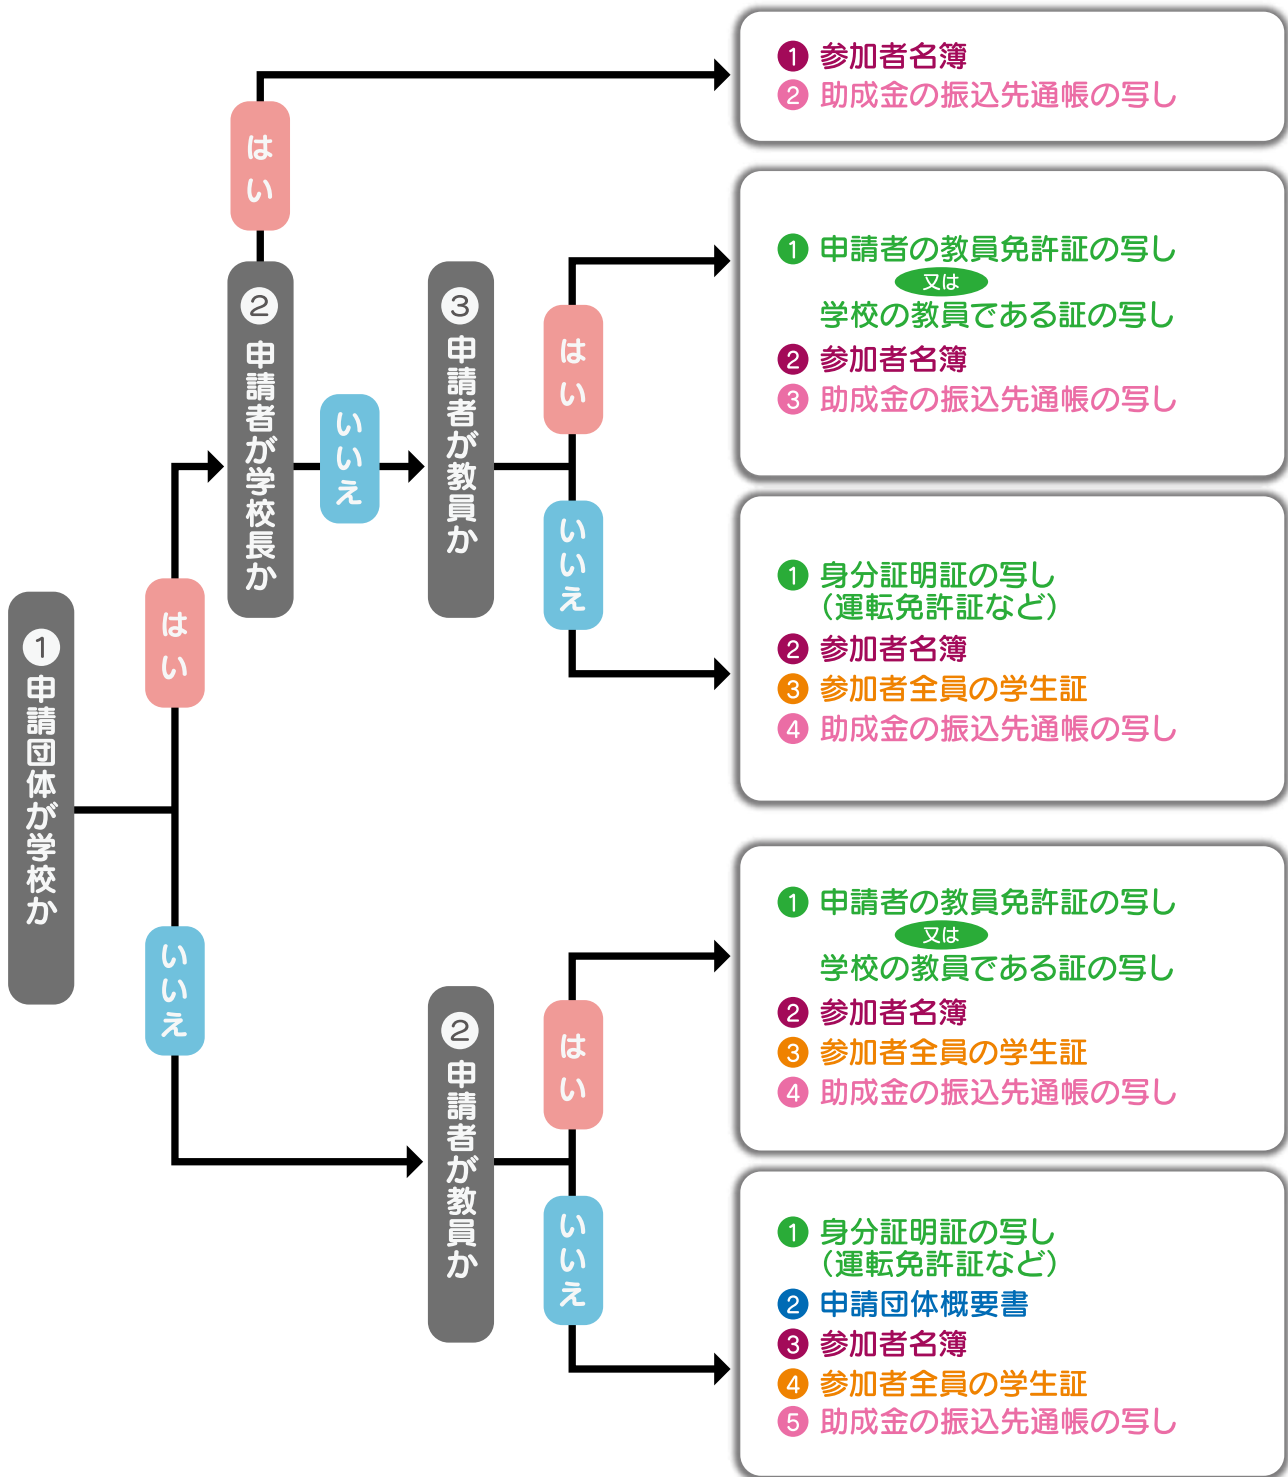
1 申請団体が学校か

はい

2 申請者が学校長か

はい

1 参加者名簿
2 助成金の振込先通帳の写し

いいえ

3 申請者が教員か

はい

1 申請者の教員免許証の写し
又は
学校の教員である証の写し
2 参加者名簿
3 助成金の振込先通帳の写し

いいえ

1 身分証明証の写し
（運転免許証など）
2 参加者名簿
3 参加者全員の学生証
4 助成金の振込先通帳の写し

いいえ

2 申請者が教員か

はい

1 申請者の教員免許証の写し
又は
学校の教員である証の写し
2 参加者名簿
3 参加者全員の学生証
4 助成金の振込先通帳の写し

いいえ

1 身分証明証の写し
（運転免許証など）
2 申請団体概要書
3 参加者名簿
4 参加者全員の学生証
5 助成金の振込先通帳の写し